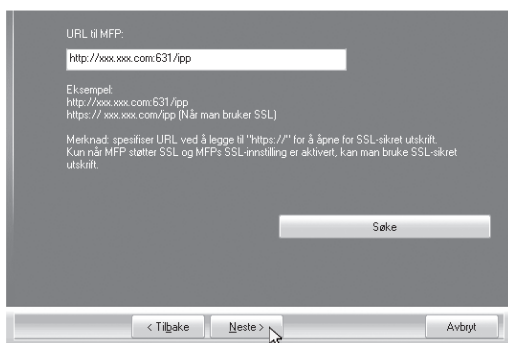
URL til MFP:

http://xxx.xxx.com:631/ipp

Eksempel:
http://xxx.xxx.com:631/ipp
https:// xxx.xxx.com/ipp (Når man bruker SSL)

Merknad: spesifiser URL ved å legge til "https://" for å åpne for SSL-sikret utskrift.
Kun når MFP støtter SSL og MFPs SSL-innstilling er aktivert, kan man bruke SSL-sikret utskrift.

Søke

< Tilbake

Neste >

Avbryt